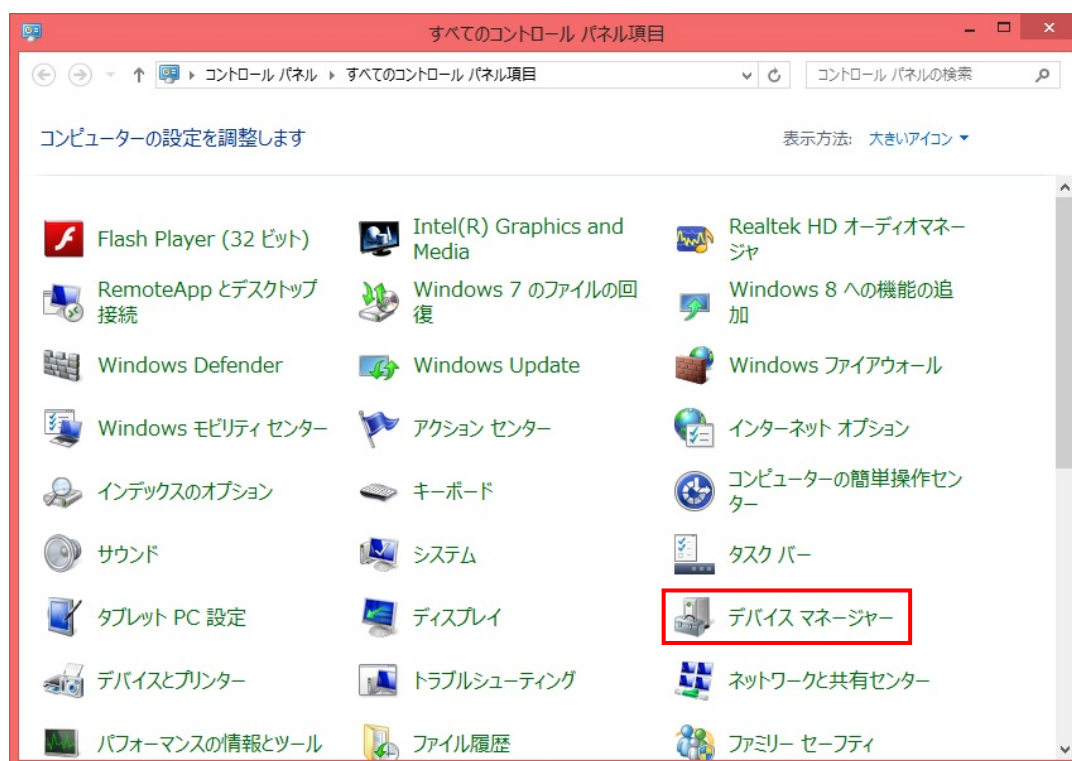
すべてのコントロール パネル項目

コントロール パネル ▸ すべてのコントロール パネル項目

コントロール パネルの検索

コンピューターの設定を調整します

表示方法: 大きいアイコン ▾

Flash Player (32 ビット)
Intel(R) Graphics and Media
Realtek HD オーディオマネージャ
RemoteApp とデスクトップ接続
Windows 7 のファイルの回復
Windows 8 への機能の追加
Windows Defender
Windows Update
Windows ファイアウォール
Windows モビリティ センター
アクション センター
インターネット オプション
インデックスのオプション
キーボード
コンピューターの簡単操作センター
サウンド
システム
タスク バー
タブレット PC 設定
ディスプレイ
デバイス マネージャー
デバイスとプリンター
トラブルシューティング
ネットワークと共有センター
パフォーマンスの情報とツール
ファイル履歴
ファミリー セーフティ